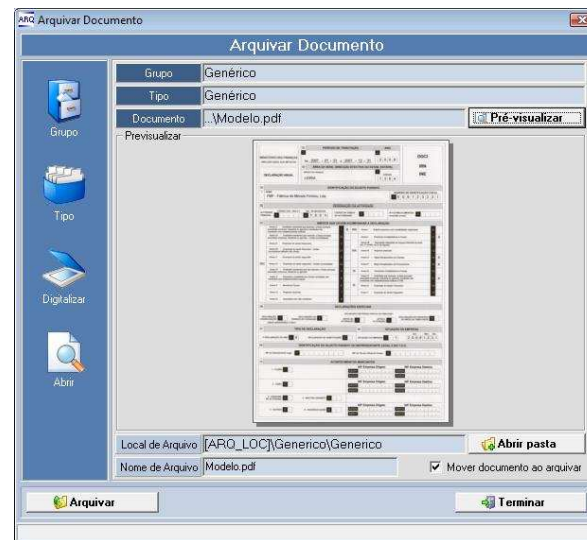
ARQ Arquivar Documento

Arquivar Documento

Grupo

Tipo

Digitalizar

Abrir

Grupo | Genérico

Tipo | Genérico

Documento | ...\Modelo.pdf

Pré-visualizar

Previsualizar

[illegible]

Local de Arquivo | [ARQ_LOC]\Generico\Generico

Abrir pasta

Nome de Arquivo | Modelo.pdf

Mover documento ao arquivar

Arquivar

Terminar